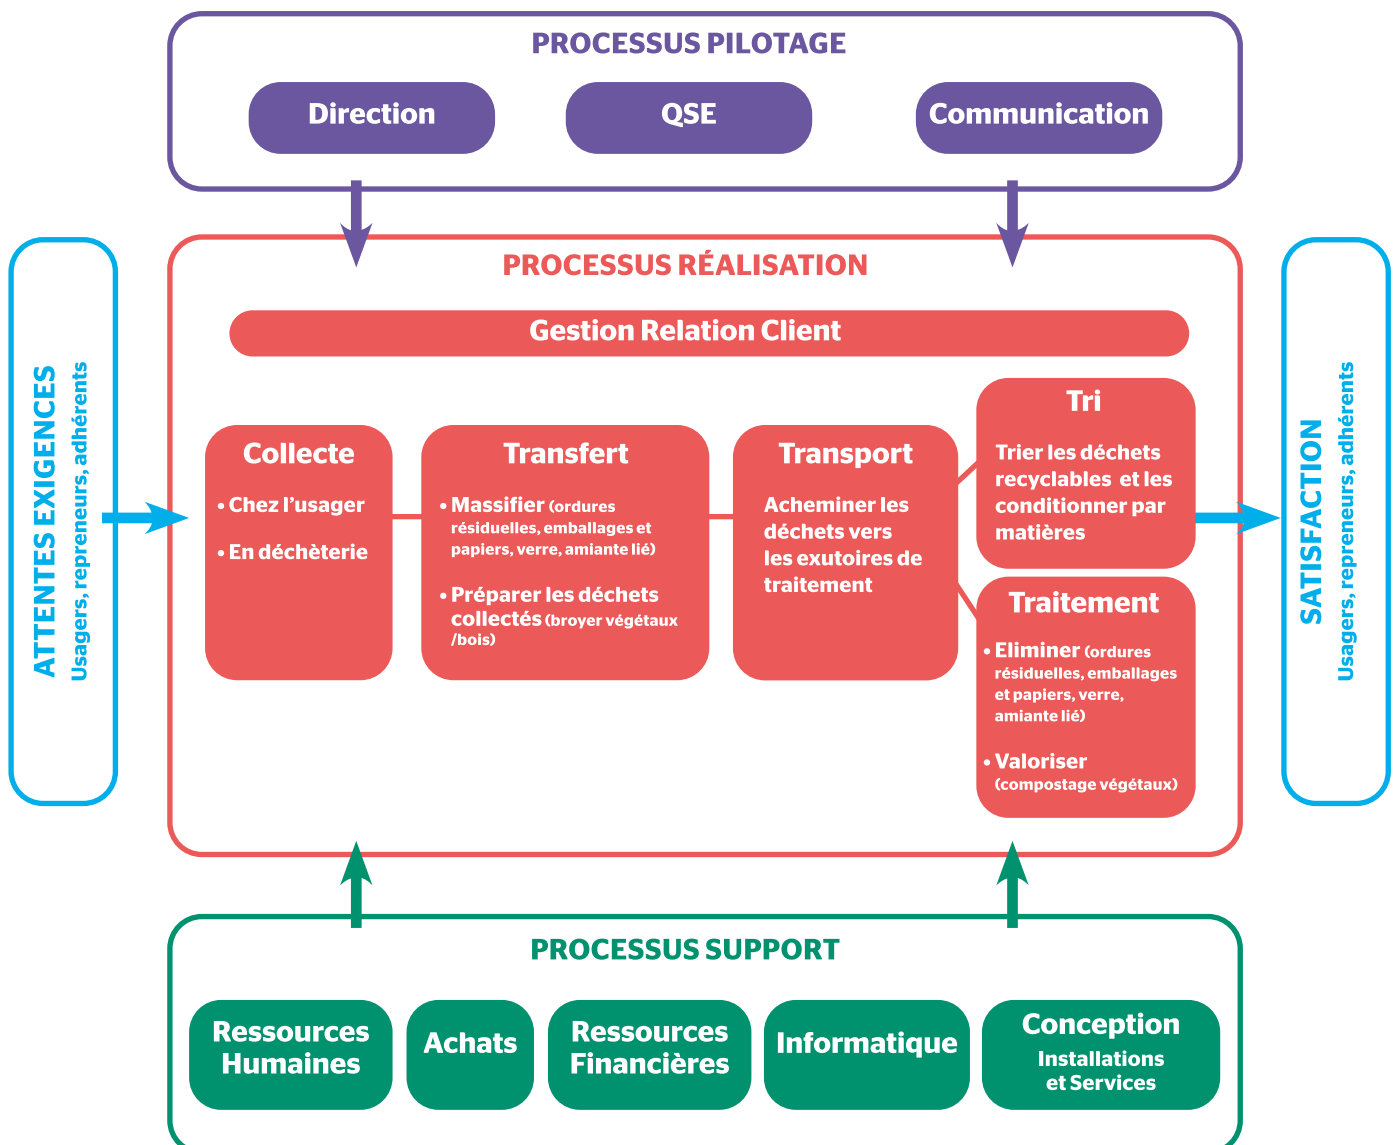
PROCESSUS PILOTAGE

Direction

QSE

Communication

ATTENTES EXIGENCES
Usagers, repreneurs, adhérents

PROCESSUS RÉALISATION

Gestion Relation Client

Collecte
• Chez l'usager
• En déchèterie

Transfert
• Massifier (ordures résiduelles, emballages et papiers, verre, amiante lié)
• Préparer les déchets collectés (broyer végétaux /bois)

Transport
Acheminer les déchets vers les exutoires de traitement

Tri
Trier les déchets recyclables et les conditionner par matières

Traitement
• Eliminer (ordures résiduelles, emballages et papiers, verre, amiante lié)
• Valoriser (compostage végétaux)

SATISFACTION
Usagers, repreneurs, adhérents

PROCESSUS SUPPORT

Ressources Humaines

Achats

Ressources Financières

Informatique

Conception
Installations et Services